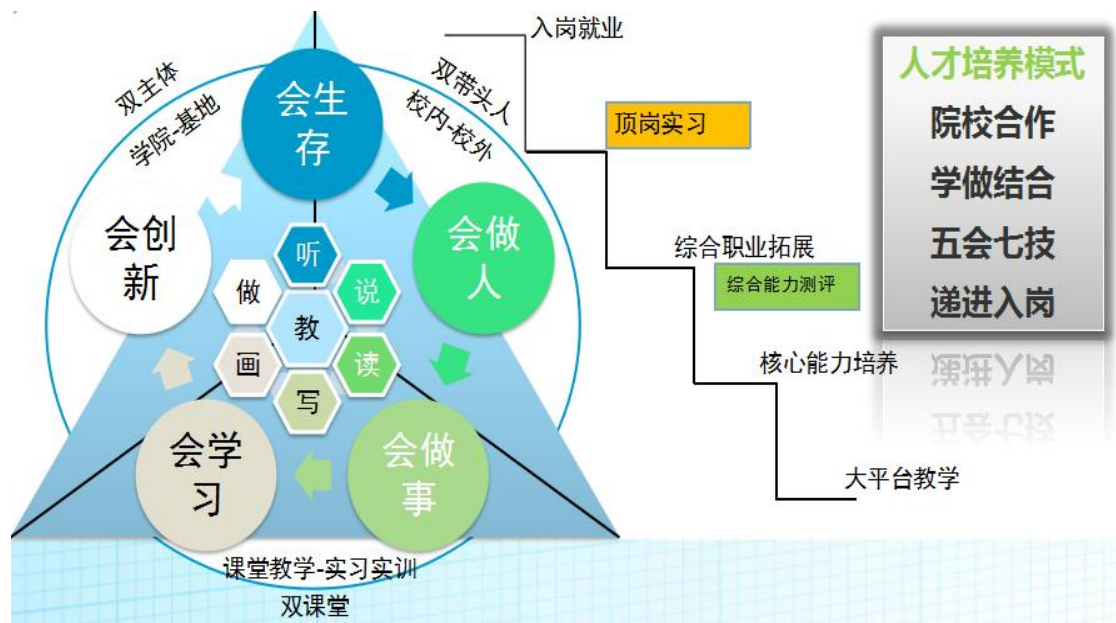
双主体
学院-基地

会生存

双带头人
校内-校外

会创新

会做人

听
做
说
教
画
读
写

会学习

会做事

课堂教学-实习实训
双课堂

入岗就业

顶岗实习

综合职业拓展

综合能力测评

核心能力培养

大平台教学

人才培养模式
院校合作
学做结合
五会七技
递进入岗